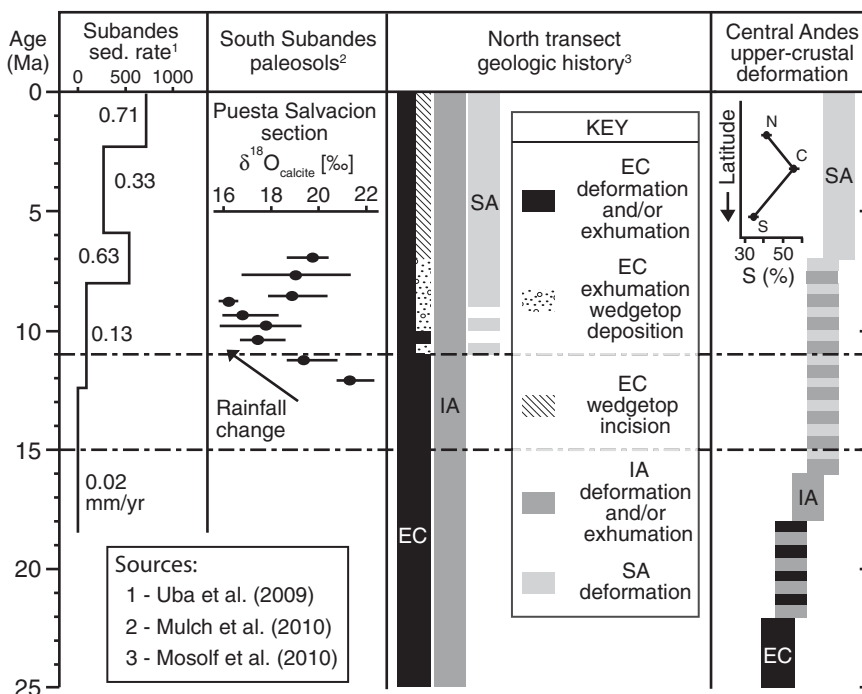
Age (Ma)

Subandes sed. rate$^1$
0 500 1000

South Subandes paleosols$^2$

North transect geologic history$^3$

Central Andes upper-crustal deformation

0
5
10
15
20
25

0.71
0.33
0.63
0.13
0.02 mm/yr

Puesta Salvacion section
$\delta^{18}O_{calcite}$ [‰]
16 18 20 22

Rainfall change

SA
IA
EC

KEY
EC deformation and/or exhumation
EC exhumation wedgetop deposition
EC wedgetop incision
IA deformation and/or exhumation
SA deformation

Latitude
N
C
S
30 50
S (%)

SA
IA
EC

Sources:
1 - Uba et al. (2009)
2 - Mulch et al. (2010)
3 - Mosolf et al. (2010)